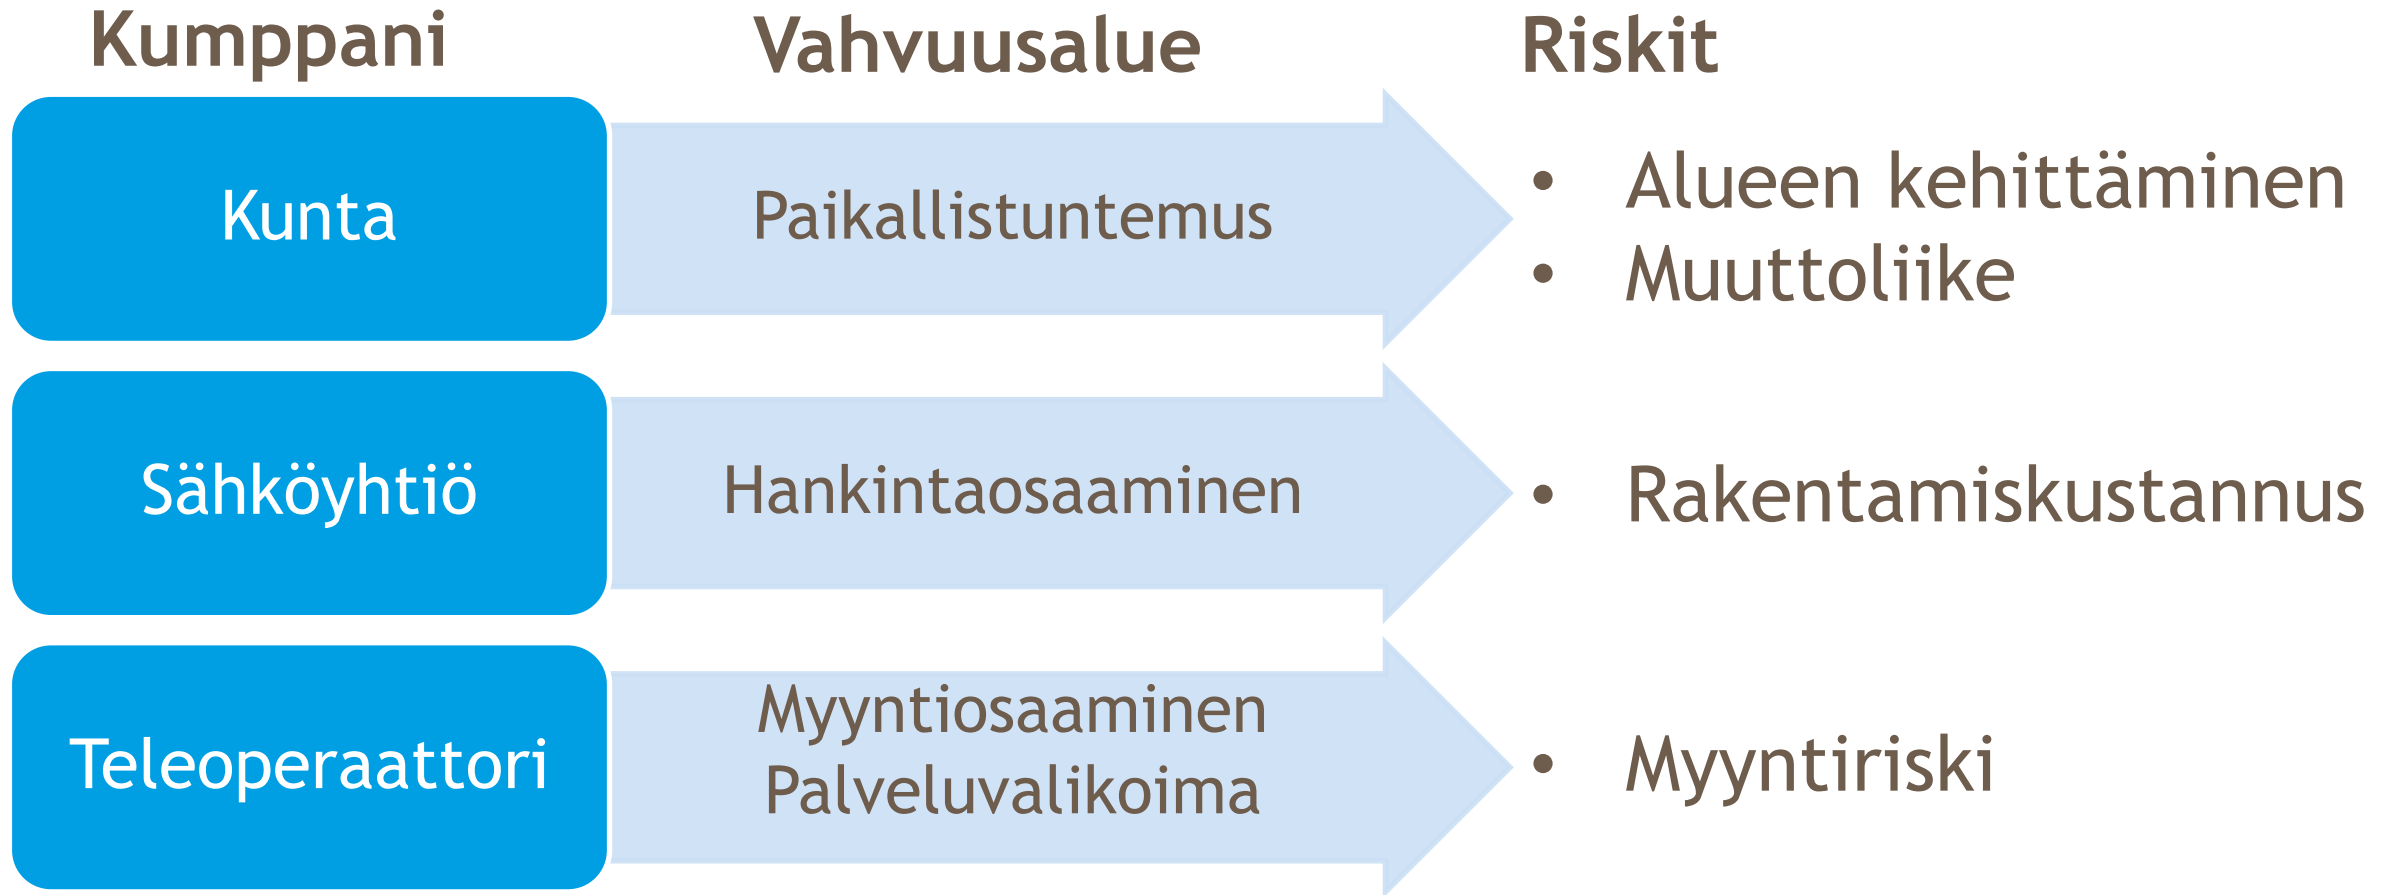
Kumppani
Vahvuusalue
Riskit

Kunta
Paikallistuntemus
• Alueen kehittäminen
• Muuttoliike

Sähköyhtiö
Hankintaosaaminen
• Rakentamiskustannus

Teleoperaattori
Myyntiosaaminen
Palveluvalikoima
• Myyntiriski